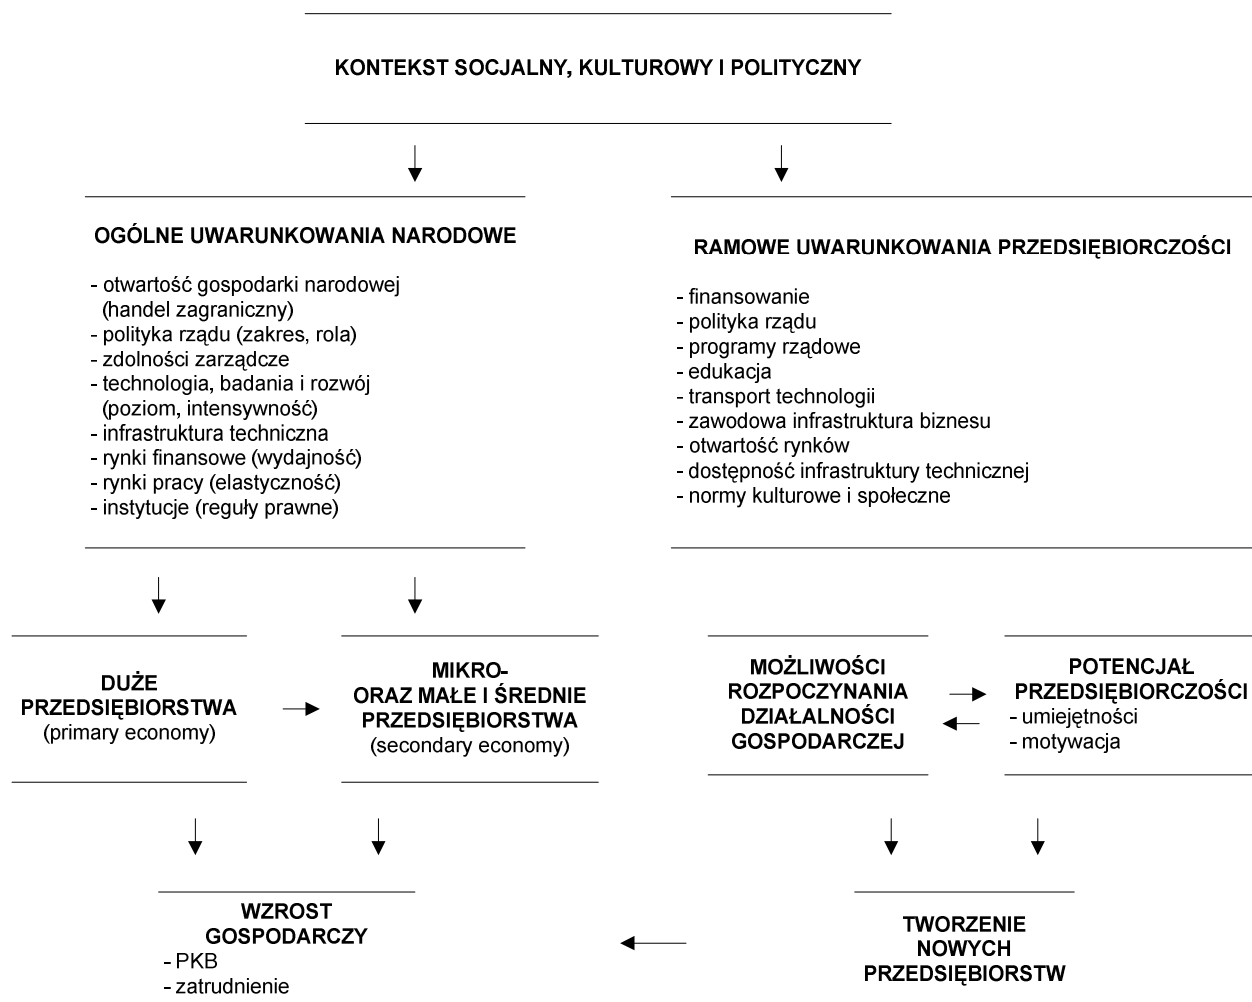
KONTEKST SOCJALNY, KULTUROWY I POLITYCZNY

OGÓLNE UWARUNKOWANIA NARODOWE

- otwartość gospodarki narodowej (handel zagraniczny)
- polityka rządu (zakres, rola)
- zdolności zarządcze
- technologia, badania i rozwój (poziom, intensywność)
- infrastruktura techniczna
- rynki finansowe (wydajność)
- rynki pracy (elastyczność)
- instytucje (reguły prawne)

RAMOWE UWARUNKOWANIA PRZEDSIĘBIORCZOŚCI

- finansowanie
- polityka rządu
- programy rządowe
- edukacja
- transport technologii
- zawodowa infrastruktura biznesu
- otwartość rynków
- dostępność infrastruktury technicznej
- normy kulturowe i społeczne

DUŻE PRZEDSIĘBIORSTWA
(primary economy)

MIKRO- ORAZ MAŁE I ŚREDNIE PRZEDSIĘBIORSTWA
(secondary economy)

MOŻLIWOŚCI ROZPOCZYNANIA DZIAŁALNOŚCI GOSPODARCZEJ

POTENCJAŁ PRZEDSIĘBIORCZOŚCI
- umiejętności
- motywacja

WZROST GOSPODARCZY
- PKB
- zatrudnienie

TWORZENIE NOWYCH PRZEDSIĘBIORSTW